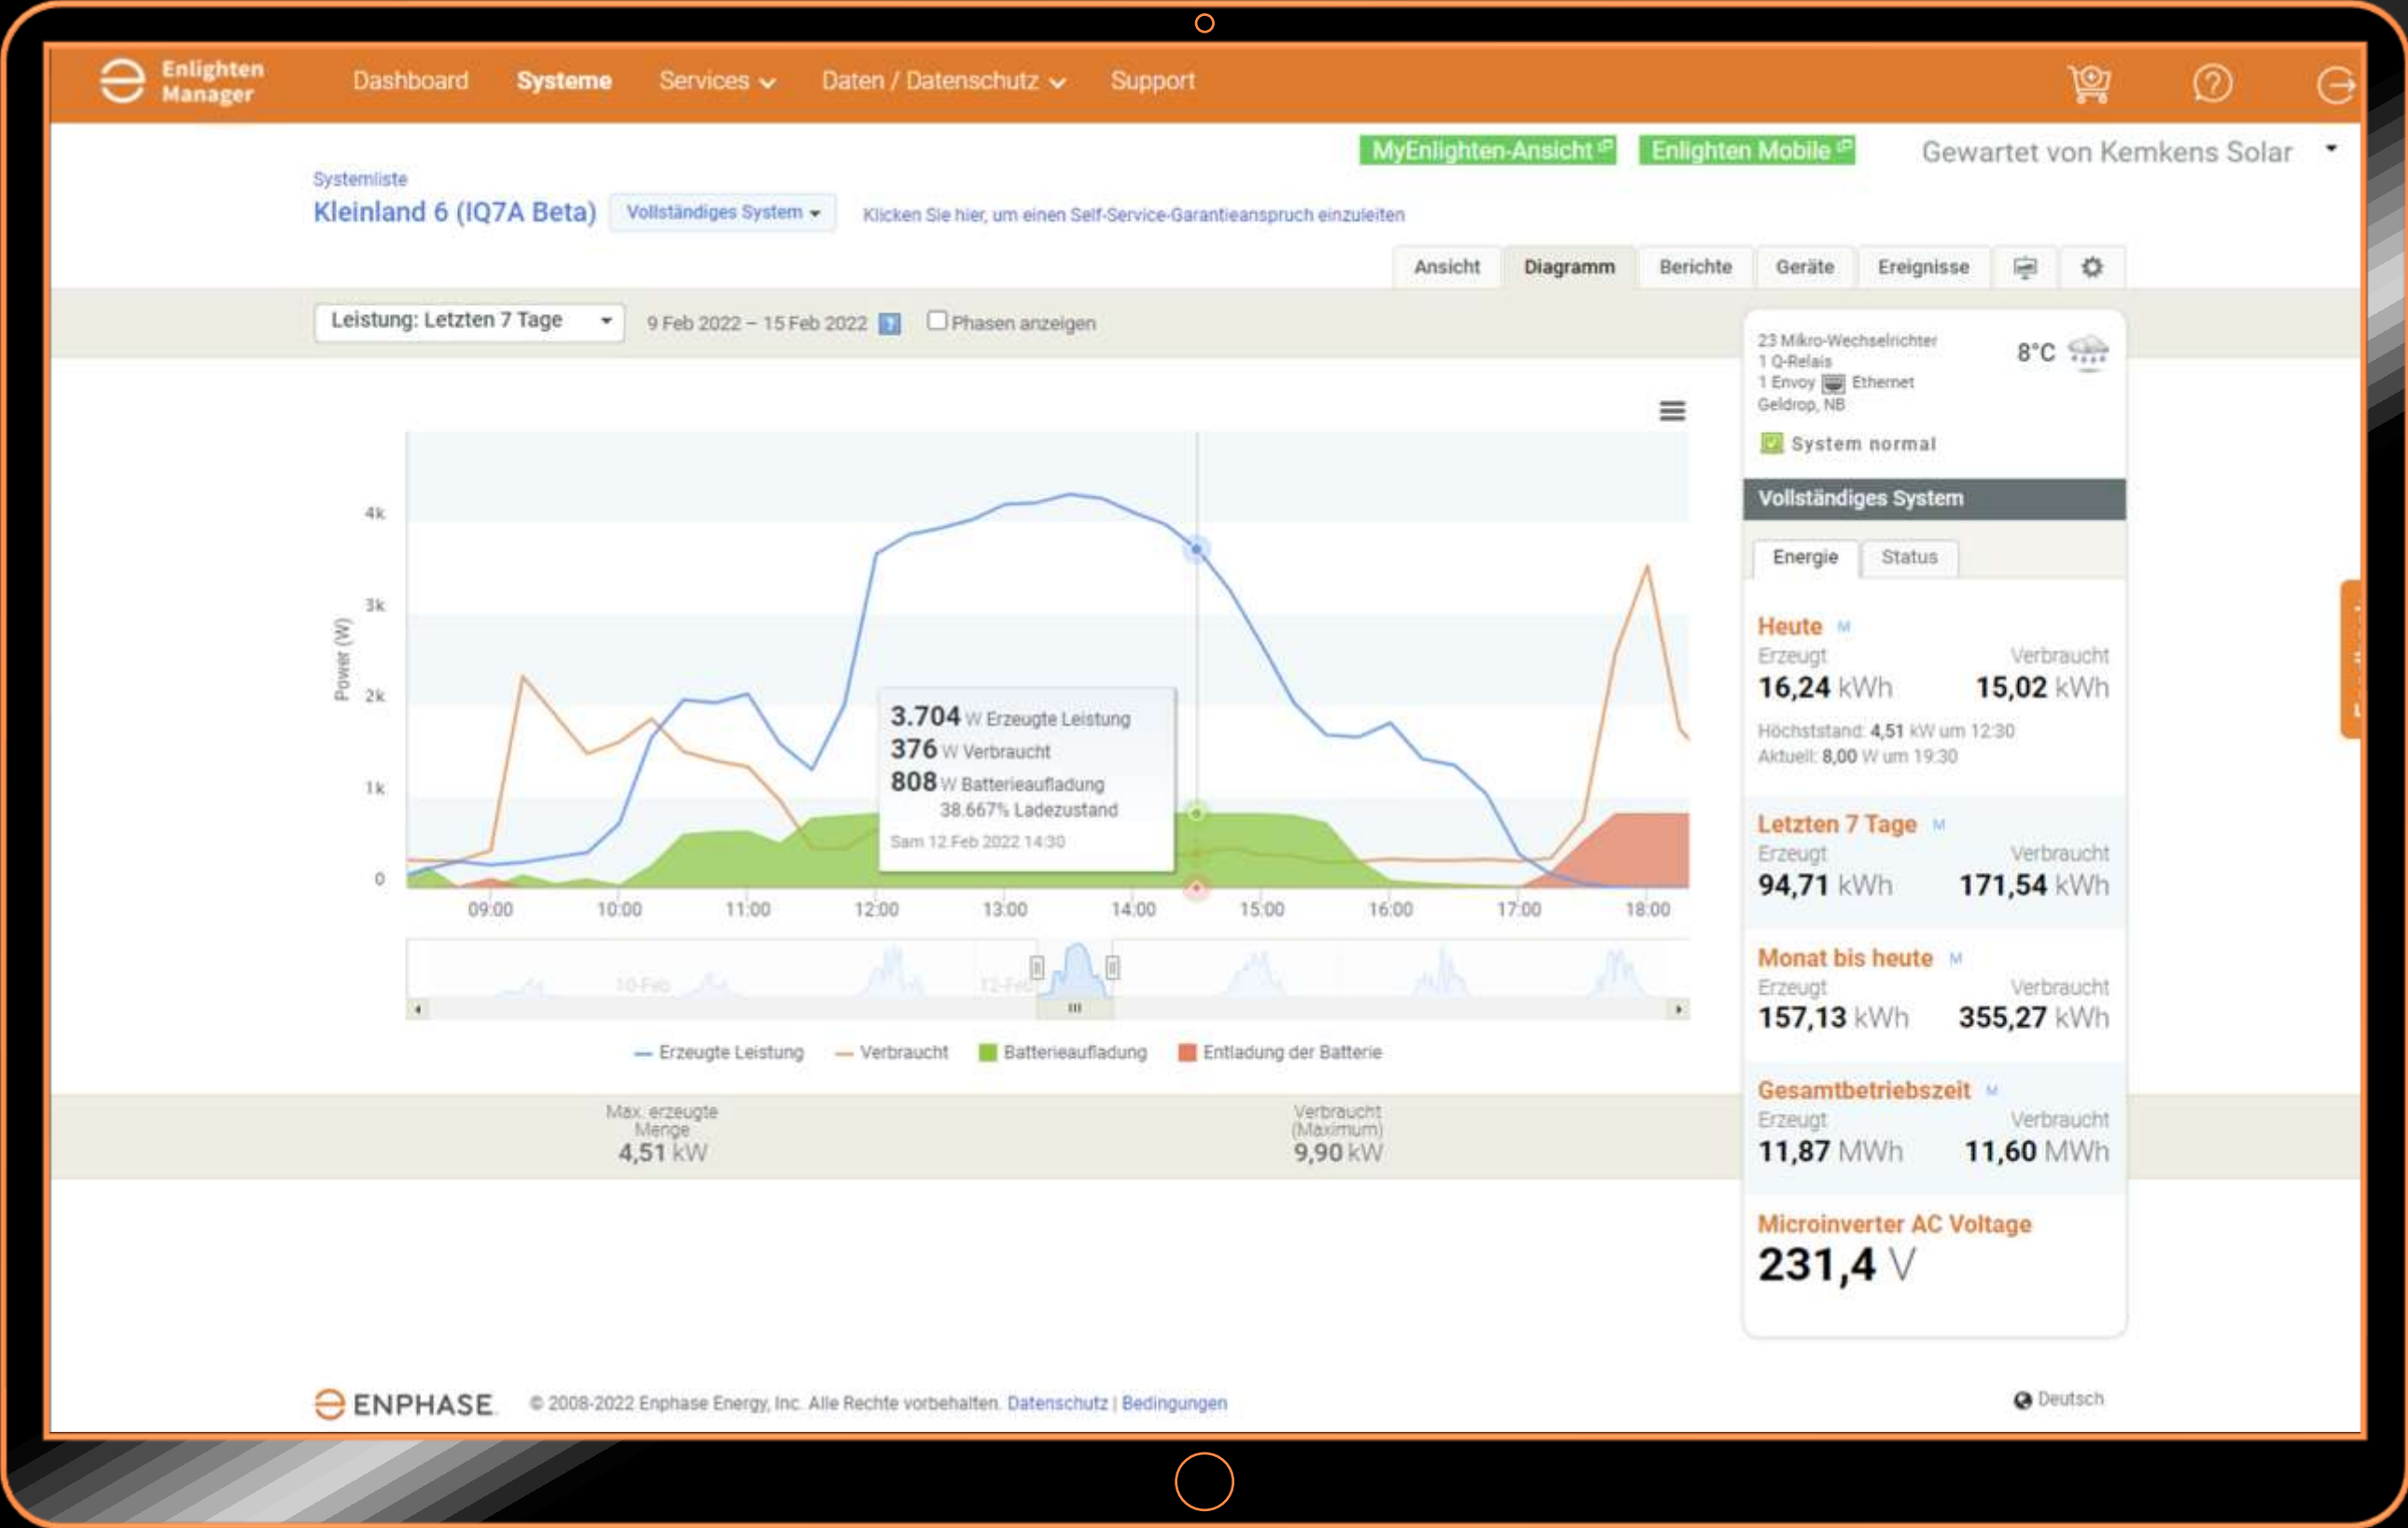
Enlighten Manager
Dashboard Systeme Services Daten / Datenschutz Support

MyEnlighten-Ansicht Enlighten Mobile Gewartet von Kemkens Solar

Systemliste
Kleinland 6 (IQ7A Beta) Vollständiges System Klicken Sie hier, um einen Self-Service-Garantieanspruch einzuleiten

Ansicht Diagramm Berichte Geräte Ereignisse

Leistung: Letzten 7 Tage 9 Feb 2022 – 15 Feb 2022 Phasen anzeigen

Power (W)
4k
3k
2k
1k
0

3.704 W Erzeugte Leistung
376 W Verbraucht
808 W Batterieaufladung
38.667% Ladezustand
Sam 12 Feb 2022 14:30

09:00 10:00 11:00 12:00 13:00 14:00 15:00 16:00 17:00 18:00

10-Feb 12-Feb

Erzeugte Leistung Verbraucht Batterieaufladung Entladung der Batterie

Max. erzeugte Menge
4,51 kW

Verbraucht (Maximum)
9,90 kW

23 Mikro-Wechselrichter
1 Q-Relais
1 Envoy Ethernet
Geldrop, NB
8°C
System normal

Vollständiges System
Energie Status

Heute
Erzeugt Verbraucht
16,24 kWh 15,02 kWh
Höchststand: 4,51 kW um 12:30
Aktuell: 8,00 W um 19:30

Letzten 7 Tage
Erzeugt Verbraucht
94,71 kWh 171,54 kWh

Monat bis heute
Erzeugt Verbraucht
157,13 kWh 355,27 kWh

Gesamtbetriebszeit
Erzeugt Verbraucht
11,87 MWh 11,60 MWh

Microinverter AC Voltage
231,4 V

ENPHASE © 2008-2022 Enphase Energy, Inc. Alle Rechte vorbehalten. Datenschutz | Bedingungen
Deutsch